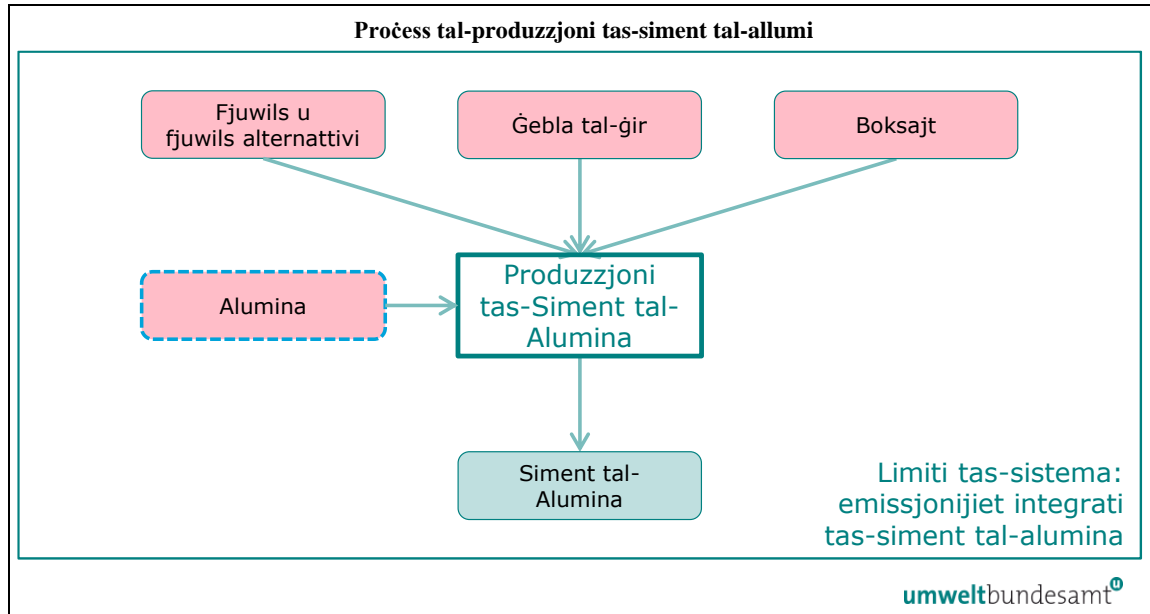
Proċess tal-produzzjoni tas-siment tal-allumi

Fjuwils u fjuwils alternattivi

Ġebla tal-ġir

Boksajt

Alumina

Produzzjoni tas-Siment tal-Alumina

Siment tal-Alumina

Limiti tas-sistema: emissjonijiet integrati tas-siment tal-alumina

umweltbundesamt